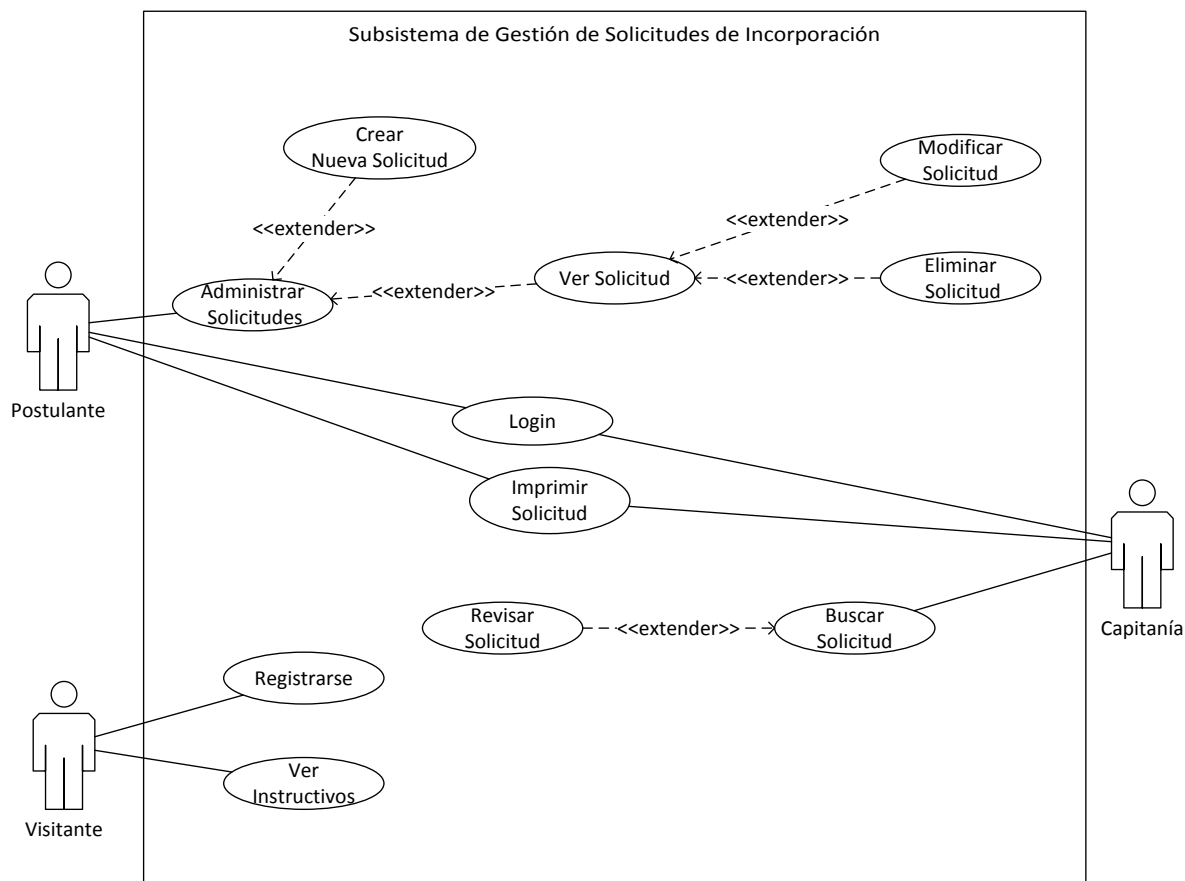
Subsistema de Gestión de Solicitudes de Incorporación

Crear Nueva Solicitud

<<extender>>

Modificar Solicitud

<<extender>>

Administrar Solicitudes

<<extender>>

Ver Solicitud

<<extender>>

Eliminar Solicitud

Postulante

Login

Imprimir Solicitud

Capitanía

Revisar Solicitud

<<extender>>

Buscar Solicitud

Registrarse

Ver Instructivos

Visitante